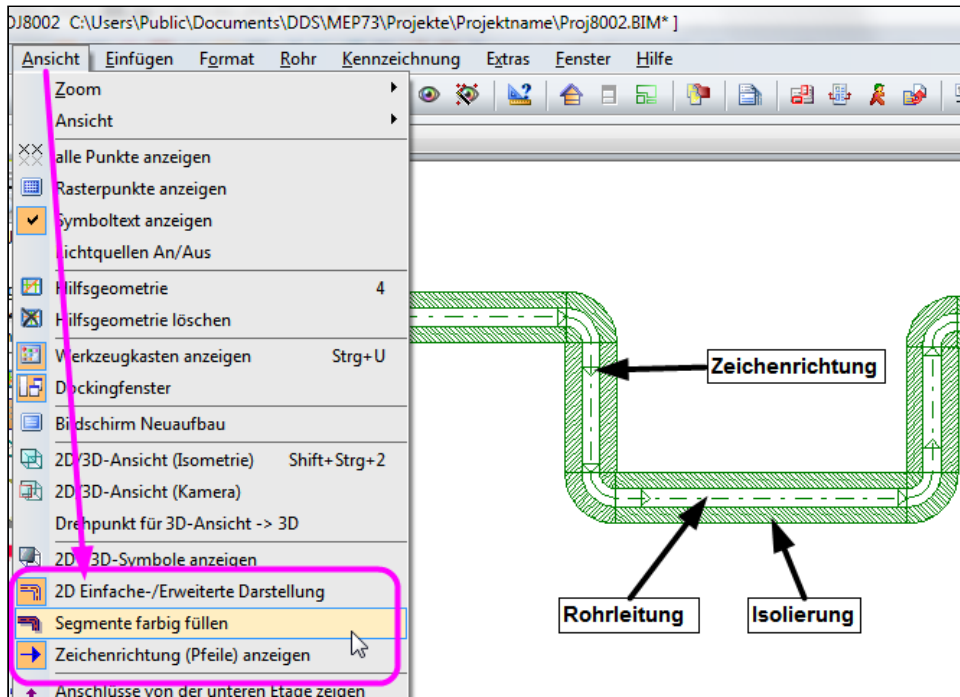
OJ8002 C:\Users\Public\Documents\DDS\MEP73\Projekte\Projektname\Proj8002.BIM* ]

Ansicht Einfügen Format Rohr Kennzeichnung Extras Fenster Hilfe

Zoom
Ansicht
alle Punkte anzeigen
Rasterpunkte anzeigen
Symboltext anzeigen
Lichtquellen An/Aus
Hilfsgeometrie 4
Hilfsgeometrie löschen
Werkzeugkasten anzeigen Strg+U
Dockingfenster
Bildschirm Neuaufbau
2D/3D-Ansicht (Isometrie) Shift+Strg+2
2D/3D-Ansicht (Kamera)
Drehpunkt für 3D-Ansicht -> 3D
2D/3D-Symbole anzeigen
2D Einfache-/Erweiterte Darstellung
Segmente farbig füllen
Zeichenrichtung (Pfeile) anzeigen
Anschlüsse von der unteren Etage zeigen

Zeichenrichtung
Rohrleitung
Isolierung